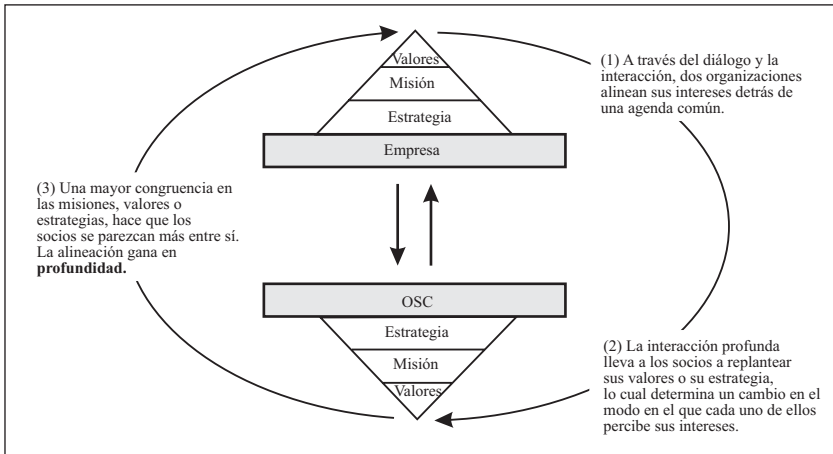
Valores
Misión
Estrategia
Empresa

(1) A través del diálogo y la interacción, dos organizaciones alinean sus intereses detrás de una agenda común.

(3) Una mayor congruencia en las misiones, valores o estrategias, hace que los socios se parezcan más entre sí. La alineación gana en **profundidad.**

OSC
Estrategia
Misión
Valores

(2) La interacción profunda lleva a los socios a replantear sus valores o su estrategia, lo cual determina un cambio en el modo en el que cada uno de ellos percibe sus intereses.